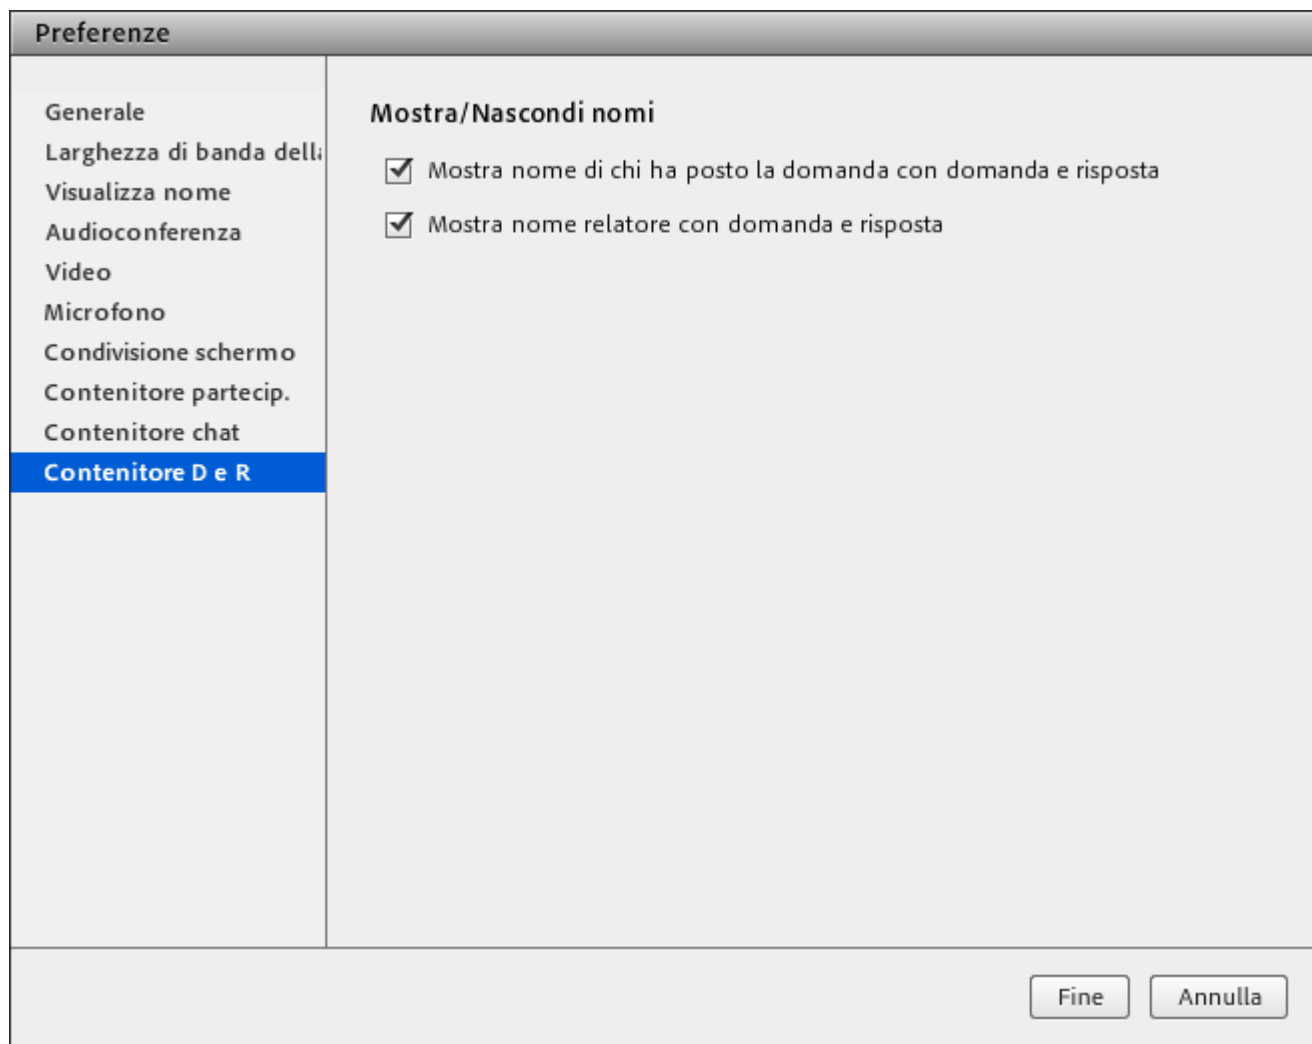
Preferenze

Generale
Larghezza di banda dell
Visualizza nome
Audioconferenza
Video
Microfono
Condivisione schermo
Contenitore partecip.
Contenitore chat
Contenitore D e R

Mostra/Nascondi nomi

Mostra nome di chi ha posto la domanda con domanda e risposta

Mostra nome relatore con domanda e risposta

Fine
Annulla